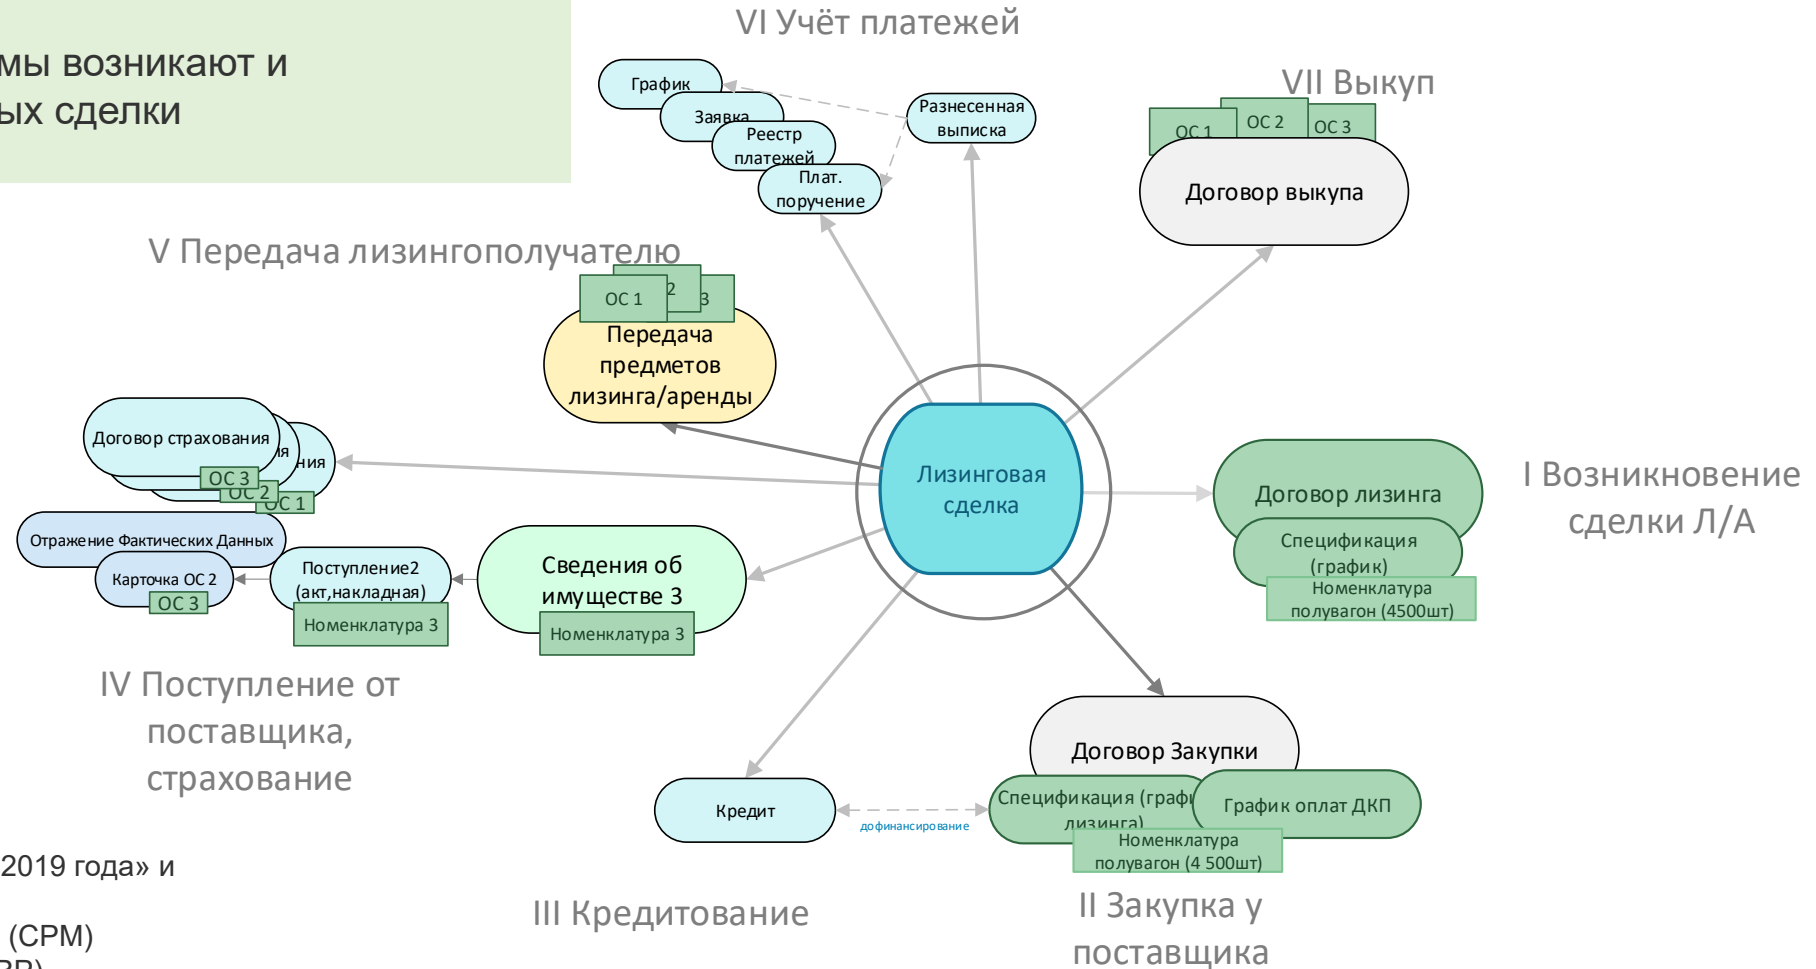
мы возникают и
ых сделки

VI Учёт платежей

График
Заявка
Реестр платежей
Плат. поручение
Разнесенная выписка

VII Выкуп

ОС 1
ОС 2
ОС 3
Договор выкупа

V Передача лизингополучателю

ОС 1
2
3
Передача предметов лизинга/аренды

Договор страхования
ия
ния
ОС 3
ОС 2
ОС 1

Лизинговая сделка

Договор лизинга
Спецификация (график)
Номенклатура полувагон (4500шт)

I Возникновение сделки Л/А

Отражение Фактических Данных
Карточка ОС 2
ОС 3
Поступление2 (акт,накладная)
Номенклатура 3
Сведения об имуществе 3
Номенклатура 3

IV Поступление от поставщика, страхование

Договор Закупки
Спецификация (графи лизинга)
График оплат ДКП
Номенклатура полувагон (4 500шт)

Кредит
дофинансирование

2019 года» и

(CPM)
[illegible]

III Кредитование

II Закупка у поставщика